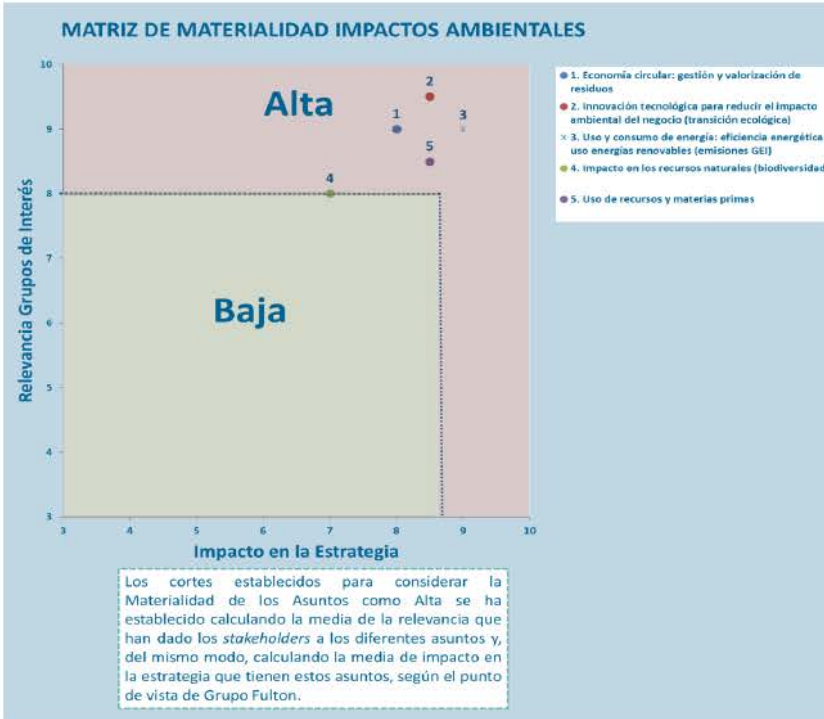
MATRIZ DE MATERIALIDAD IMPACTOS AMBIENTALES

10
9
8
7
6
5
4
3

Relevancia Grupos de Interés

Alta

Baja

2
1
3
5
4

3
4
5
6
7
8
9
10

Impacto en la Estrategia

1. Economía circular: gestión y valorización de residuos
2. Innovación tecnológica para reducir el impacto ambiental del negocio (transición ecológica)
3. Uso y consumo de energía: eficiencia energética uso energías renovables (emisiones GEI)
4. Impacto en los recursos naturales (biodiversidad
5. Uso de recursos y materias primas

Los cortes establecidos para considerar la Materialidad de los Asuntos como Alta se ha establecido calculando la media de la relevancia que han dado los *stakeholders* a los diferentes asuntos y, del mismo modo, calculando la media de impacto en la estrategia que tienen estos asuntos, según el punto de vista de Grupo Fulton.